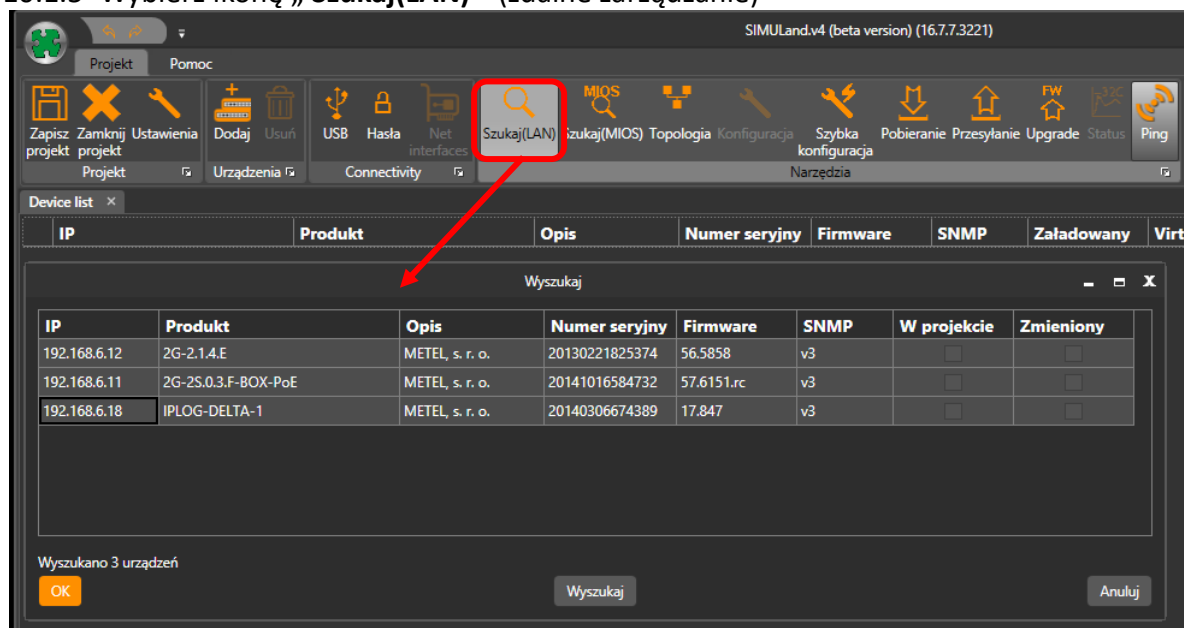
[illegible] Wybierz ikonę „Szukaj(LAN)" (zdalne zarządzanie)

SIMULand.v4 (beta version) (16.7.7.3221)

Projekt Pomoc

Zapisz projekt Zamknij projekt Ustawienia Dodaj Usuń USB Hasła Net interfaces Szukaj(LAN) Szukaj(MIOS) Topologia Konfiguracja Szybka konfiguracja Pobieranie Przesyłanie Upgrade Status Ping

Projekt Urządzenia Connectivity Narzędzia

Device list ×

| IP | Produkt | Opis | Numer seryjny | Firmware | SNMP | Załadowany | Virt |
|---|---|---|---|---|---|---|---|

Wyszukaj

| IP | Produkt | Opis | Numer seryjny | Firmware | SNMP | W projekcie | Zmieniony |
|---|---|---|---|---|---|---|---|
| 192.168.6.12 | 2G-2.1.4.E | METEL, s. r. o. | 20130221825374 | 56.5858 | v3 | | |
| 192.168.6.11 | 2G-2S.0.3.F-BOX-PoE | METEL, s. r. o. | 20141016584732 | 57.6151.rc | v3 | | |
| 192.168.6.18 | IPLOG-DELTA-1 | METEL, s. r. o. | 20140306674389 | 17.847 | v3 | | |

Wyszukano 3 urządzeń

OK Wyszukaj Anuluj